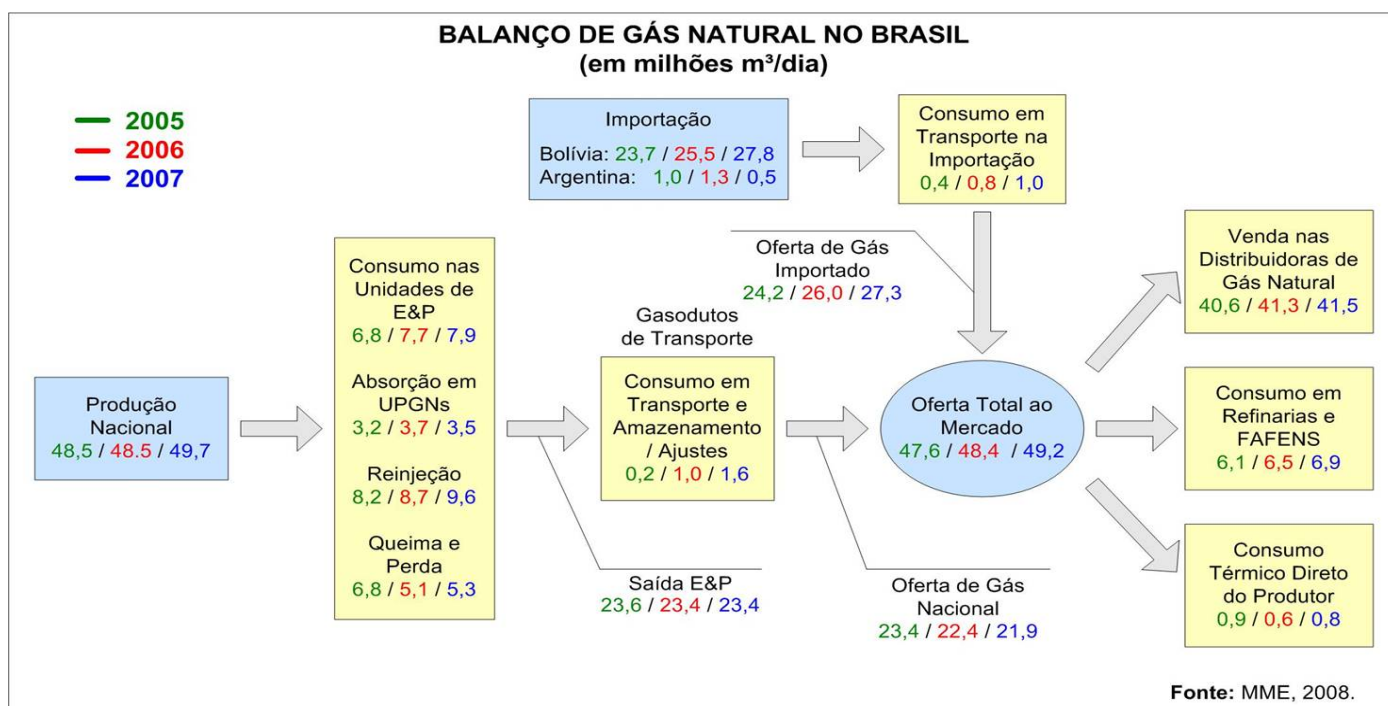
BALANÇO DE GÁS NATURAL NO BRASIL
(em milhões m³/dia)

2005
2006
2007

Importação
Bolívia: 23,7 / 25,5 / 27,8
Argentina: 1,0 / 1,3 / 0,5

Consumo em Transporte na Importação
0,4 / 0,8 / 1,0

Oferta de Gás Importado
24,2 / 26,0 / 27,3

Venda nas Distribuidoras de Gás Natural
40,6 / 41,3 / 41,5

Consumo nas Unidades de E&P
6,8 / 7,7 / 7,9

Absorção em UPGNs
3,2 / 3,7 / 3,5

Reinjeção
8,2 / 8,7 / 9,6

Queima e Perda
6,8 / 5,1 / 5,3

Gasodutos de Transporte

Consumo em Transporte e Amazenamento / Ajustes
0,2 / 1,0 / 1,6

Produção Nacional
48,5 / 48.5 / 49,7

Oferta Total ao Mercado
47,6 / 48,4 / 49,2

Consumo em Refinarias e FAFENS
6,1 / 6,5 / 6,9

Saída E&P
23,6 / 23,4 / 23,4

Oferta de Gás Nacional
23,4 / 22,4 / 21,9

Consumo Térmico Direto do Produtor
0,9 / 0,6 / 0,8

Fonte: MME, 2008.